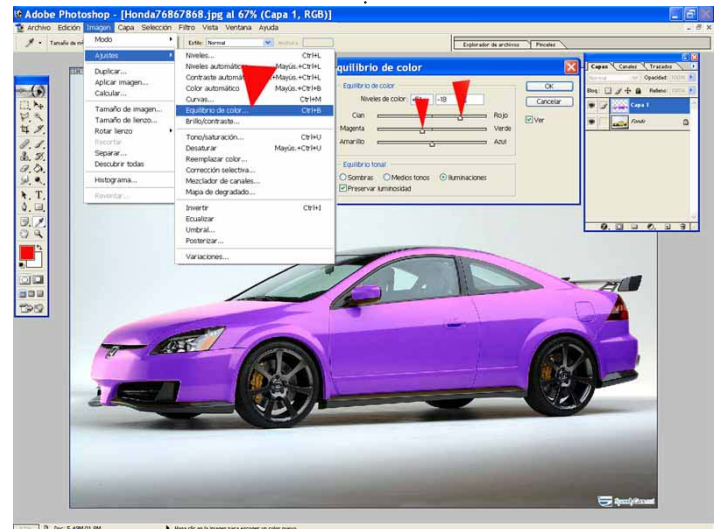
Adobe Photoshop - [Honda76867868.jpg al 67% (Capa 1, RGB)]

Archivo Edición Imagen Capa Selección Filtro Vista Ventana Ayuda

Tamaño de m

Estilo: Normal

Anchura

Explorador de archivos

Pinceles

Modo

Ajustes

Duplicar...

Aplicar imagen...

Calcular...

Tamaño de imagen...

Tamaño de lienzo...

Rotar lienzo

Recortar

Separar...

Descubrir todas

Histograma...

Reventar...

Niveles... Ctrl+L

Niveles automáticos Mayús.+Ctrl+L

Contraste automático Alt+Mayús.+Ctrl+L

Color automático Mayús.+Ctrl+B

Curvas... Ctrl+M

Equilibrio de color... Ctrl+B

Brillo/contraste...

Tono/saturación... Ctrl+U

Desaturar Mayús.+Ctrl+U

Reemplazar color...

Corrección selectiva...

Mezclador de canales...

Mapa de degradado...

Invertir Ctrl+I

Ecualizar

Umbral...

Posterizar...

Variaciones...

Equilibrio de color

Equilibrio de color

Niveles de color: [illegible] -18 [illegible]

Cian Rojo

Magenta Verde

Amarillo Azul

OK

Cancelar

Ver

Equilibrio tonal

Sombras Medios tonos Iluminaciones

Preservar luminosidad

Capas Canales Trazados

Normal Opacidad: 100%

Bloq: Relleno: 100%

Capa 1

Fondo

Doc: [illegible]

Haga clic en la imagen para escoger un color nuevo.